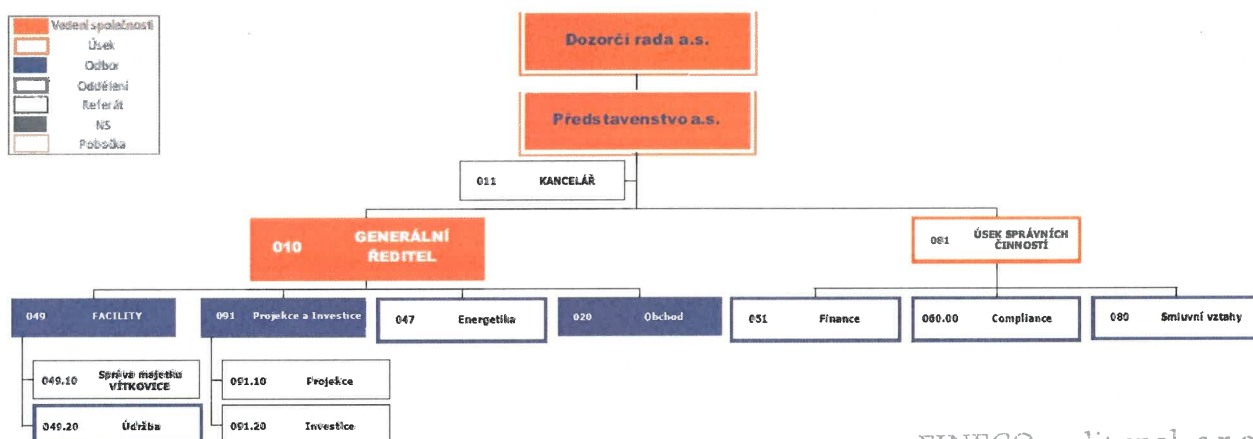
Vedení společnosti
Úsek
Odbor
Oddělení
Referát
NS
Pobočka

Dozorčí rada a.s.

Představenstvo a.s.

011 KANCELÁŘ

010 GENERÁLNÍ ŘEDITEL

081 ÚSEK SPRÁVNÍCH ČINNOSTÍ

049 FACILITY

091 Projekce a Investice

047 Energetika

020 Obchod

051 Finance

060.00 Compliance

080 Smluvní vztahy

049.10 Správa majetku VÍTKOVICE

049.20 Údržba

091.10 Projekce

091.20 Investice

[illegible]